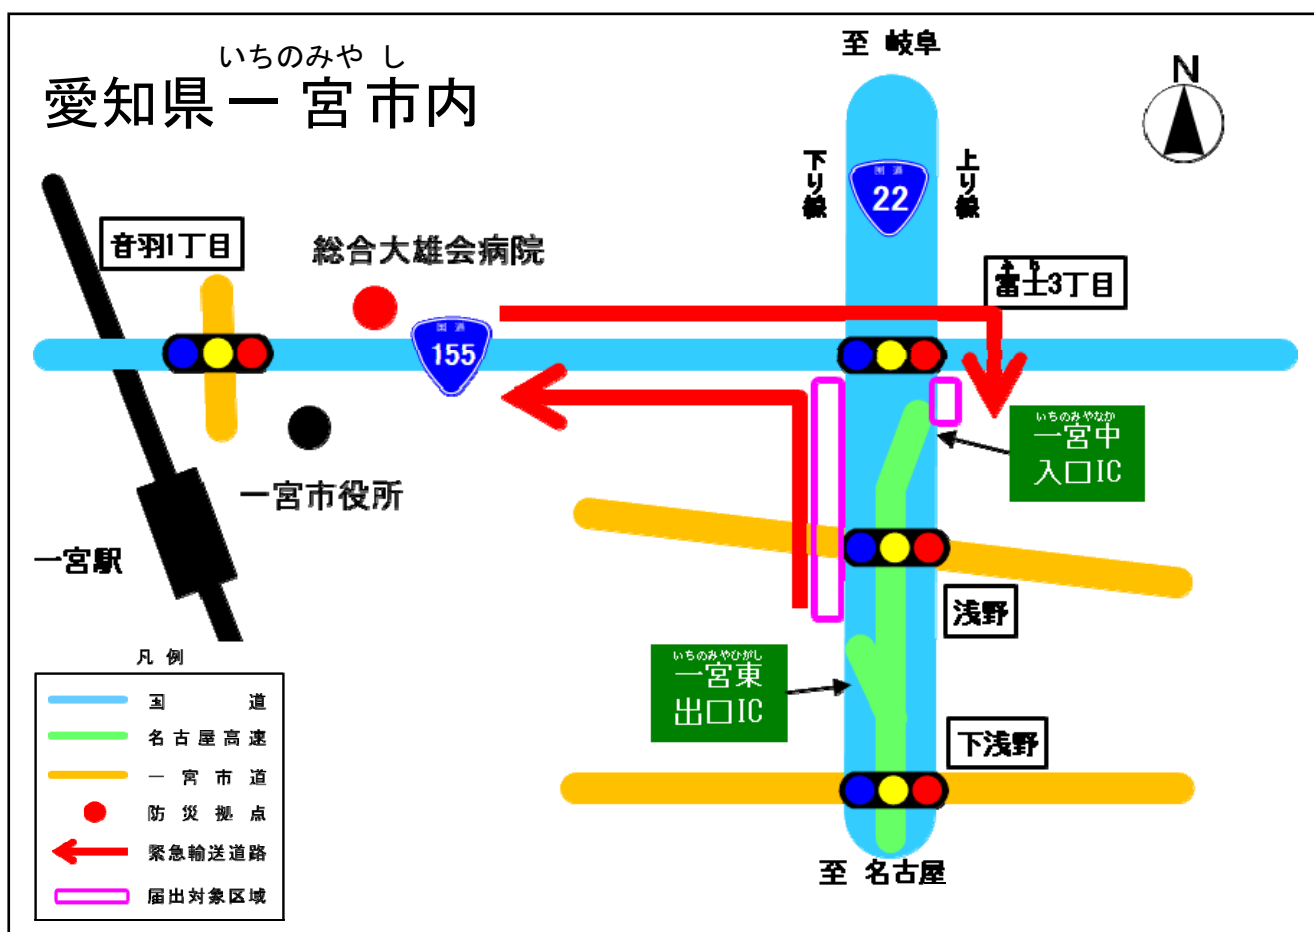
いちのみや し
愛知県一宮市内

至 岐阜

N

下り線

国道
22

上り線

音羽1丁目

総合大雄会病院

ふじ
富士3丁目

国道
155

いちのみやなか
一宮中
入口IC

一宮市役所

一宮駅

浅野

いちのみやひがし
一宮東
出口IC

下浅野

至 名古屋

凡例

| | |
|---|---|
| | 国道 |
| | 名古屋高速 |
| | 一宮市道 |
| | 防災拠点 |
| | 緊急輸送道路 |
| | 届出対象区域 |